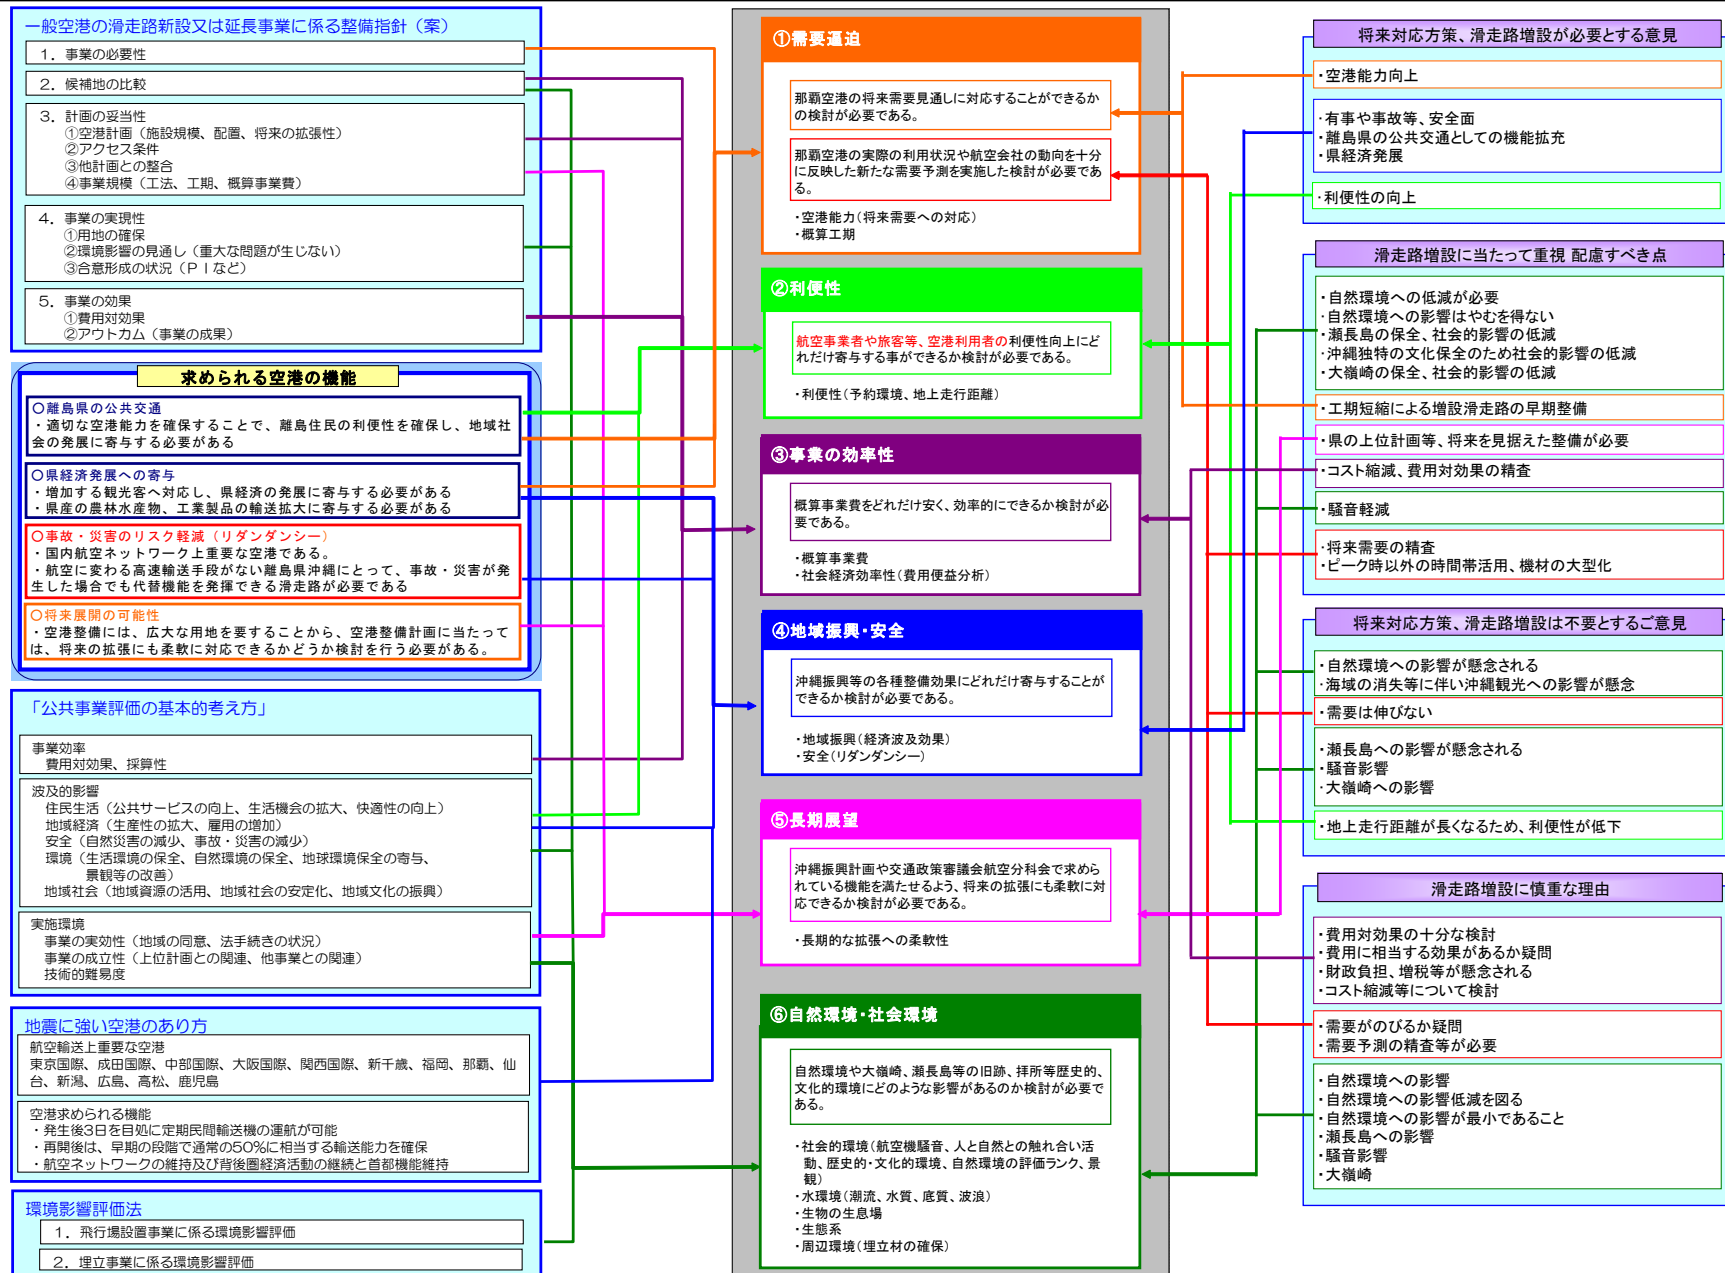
一般空港の滑走路新設又は延長事業に係る整備指針（案）

1．事業の必要性

2．候補地の比較

3．計画の妥当性
①空港計画（施設規模、配置、将来の拡張性）
②アクセス条件
③他計画との整合
④事業規模（工法、工期、概算事業費）

4．事業の実現性
①用地の確保
②環境影響の見通し（重大な問題が生じない）
③合意形成の状況（ＰＩなど）

5．事業の効果
①費用対効果
②アウトカム（事業の成果）

求められる空港の機能

○離島県の公共交通
・適切な空港能力を確保することで、離島住民の利便性を確保し、地域社会の発展に寄与する必要がある

○県経済発展への寄与
・増加する観光客へ対応し、県経済の発展に寄与する必要がある
・県産の農林水産物、工業製品の輸送拡大に寄与する必要がある

○事故・災害のリスク軽減（リダンダンシー）
・国内航空ネットワーク上重要な空港である。
・航空に変わる高速輸送手段がない離島県沖縄にとって、事故・災害が発生した場合でも代替機能を発揮できる滑走路が必要である

○将来展開の可能性
・空港整備には、広大な用地を要することから、空港整備計画に当たっては、将来の拡張にも柔軟に対応できるかどうか検討を行う必要がある。

「公共事業評価の基本的考え方」

事業効率
費用対効果、採算性

波及的影響
住民生活（公共サービスの向上、生活機会の拡大、快適性の向上）
地域経済（生産性の拡大、雇用の増加）
安全（自然災害の減少、事故・災害の減少）
環境（生活環境の保全、自然環境の保全、地球環境保全の寄与、景観等の改善）
地域社会（地域資源の活用、地域社会の安定化、地域文化の振興）

実施環境
事業の実効性（地域の同意、法手続きの状況）
事業の成立性（上位計画との関連、他事業との関連）
技術的難易度

地震に強い空港のあり方
航空輸送上重要な空港
東京国際、成田国際、中部国際、大阪国際、関西国際、新千歳、福岡、那覇、仙台、新潟、広島、高松、鹿児島

空港求められる機能
・発生後3日を目処に定期民間輸送機の運航が可能
・再開後は、早期の段階で通常の50%に相当する輸送能力を確保
・航空ネットワークの維持及び背後圏経済活動の継続と首都機能維持

環境影響評価法
1．飛行場設置事業に係る環境影響評価
2．埋立事業に係る環境影響評価

①需要逼迫
那覇空港の将来需要見通しに対応することができかの検討が必要である。
那覇空港の実際の利用状況や航空会社の動向を十分に反映した新たな需要予測を実施した検討が必要である。
・空港能力（将来需要への対応）
・概算工期

②利便性
航空事業者や旅客等、空港利用者の利便性向上にどれだけ寄与する事ができるか検討が必要である。
・利便性（予約環境、地上走行距離）

③事業の効率性
概算事業費をどれだけ安く、効率的にできるか検討が必要である。
・概算事業費
・社会経済効率性（費用便益分析）

④地域振興・安全
沖縄振興等の各種整備効果にどれだけ寄与することができるか検討が必要である。
・地域振興（経済波及効果）
・安全（リダンダンシー）

⑤長期展望
沖縄振興計画や交通政策審議会航空分科会で求められている機能を満たせるよう、将来の拡張にも柔軟に対応できるか検討が必要である。
・長期的な拡張への柔軟性

⑥自然環境・社会環境
自然環境や大嶺崎、瀬長島等の旧跡、拝所等歴史的、文化的環境にどのような影響があるのか検討が必要である。
・社会的環境（航空機騒音、人と自然との触れ合い活動、歴史的・文化的環境、自然環境の評価ランク、景観）
・水環境（潮流、水質、底質、波浪）
・生物の生息場
・生態系
・周辺環境（埋立材の確保）

将来対応方策、滑走路増設が必要とする意見
・空港能力向上
・有事や事故等、安全面
・離島県の公共交通としての機能拡充
・県経済発展
・利便性の向上

滑走路増設に当たって重視 配慮すべき点
・自然環境への低減が必要
・自然環境への影響はやむを得ない
・瀬長島の保全、社会的影響の低減
・沖縄独特の文化保全のため社会的影響の低減
・大嶺崎の保全、社会的影響の低減
・工期短縮による増設滑走路の早期整備
・県の上位計画等、将来を見据えた整備が必要
・コスト縮減、費用対効果の精査
・騒音軽減
・将来需要の精査
・ピーク時以外の時間帯活用、機材の大型化

将来対応方策、滑走路増設は不要とするご意見
・自然環境への影響が懸念される
・海域の消失等に伴い沖縄観光への影響が懸念
・需要は伸びない
・瀬長島への影響が懸念される
・騒音影響
・大嶺崎への影響
・地上走行距離が長くなるため、利便性が低下

滑走路増設に慎重な理由
・費用対効果の十分な検討
・費用に相当する効果があるか疑問
・財政負担、増税等が懸念される
・コスト縮減等について検討
・需要がのびるか疑問
・需要予測の精査等が必要
・自然環境への影響
・自然環境への影響低減を図る
・自然環境への影響が最小であること
・瀬長島への影響
・騒音影響
・大嶺崎